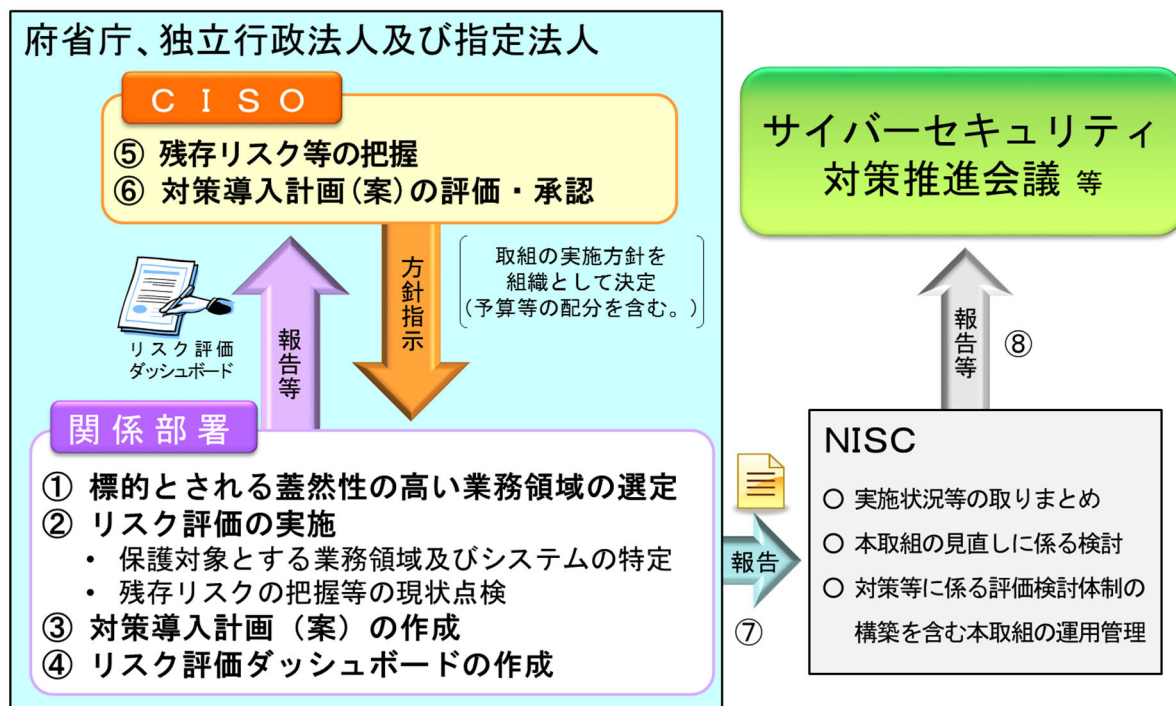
府省庁、独立行政法人及び指定法人

CISO

⑤ 残存リスク等の把握
⑥ 対策導入計画(案)の評価・承認

方針指示

取組の実施方針を組織として決定(予算等の配分を含む。)

報告等

リスク評価ダッシュボード

関係部署

① 標的とされる蓋然性の高い業務領域の選定
② リスク評価の実施
• 保護対象とする業務領域及びシステムの特定
• 残存リスクの把握等の現状点検
③ 対策導入計画(案)の作成
④ リスク評価ダッシュボードの作成

報告
⑦

サイバーセキュリティ対策推進会議 等

報告等
⑧

NISC
○ 実施状況等の取りまとめ
○ 本取組の見直しに係る検討
○ 対策等に係る評価検討体制の構築を含む本取組の運用管理